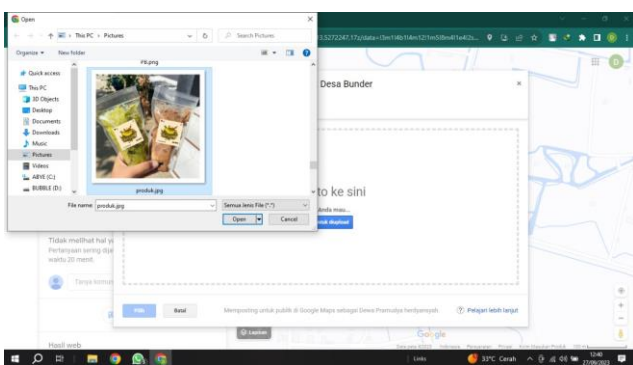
Open

This PC › Pictures

Search Pictures

Organize ▾ New folder

Quick access
This PC
3D Objects
Desktop
Documents
Downloads
Music
Pictures
Videos
ABYE (C:)
BUBBLE (D:)

FR.png

produk.jpg

File name: produk.jpg

Semua Jenis File (*.*)

Open

Cancel

Desa Bunder

to ke sini

Tidak melihat hal y
Pertanyaan sering dija
waktu 20 menit.

Tanya komun

Hasil web

Pilih

Batal

Memposting untuk publik di Google Maps sebagai Desa Pramudya hendyansyah

Pelajari lebih lanjut

Laporan

Google

Links

33°C Cerah

12:40
27/09/2023